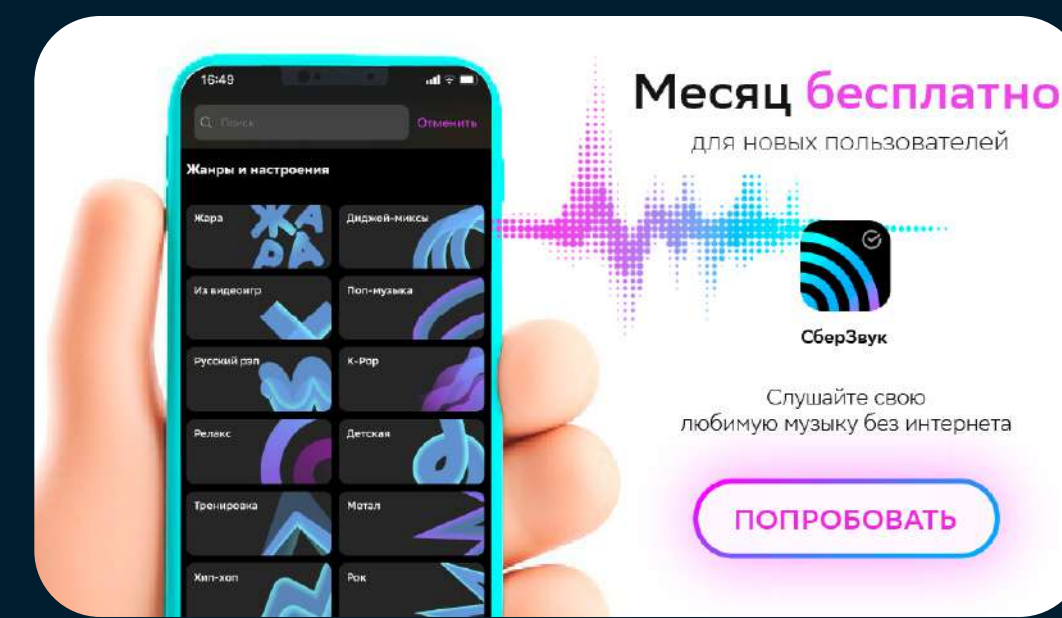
16:49

Поиск

Отменить

Жанры и настроения

Жара

ЖАРА

Диджей-миксы

Из видеоигр

Поп-музыка

Русский рэп

K-Pop

Релакс

Детская

Тренировка

Метал

Хип-хоп

Рок

Месяц бесплатно

для новых пользователей

СберЗвук

Слушайте свою любимую музыку без интернета

ПОПРОБОВАТЬ